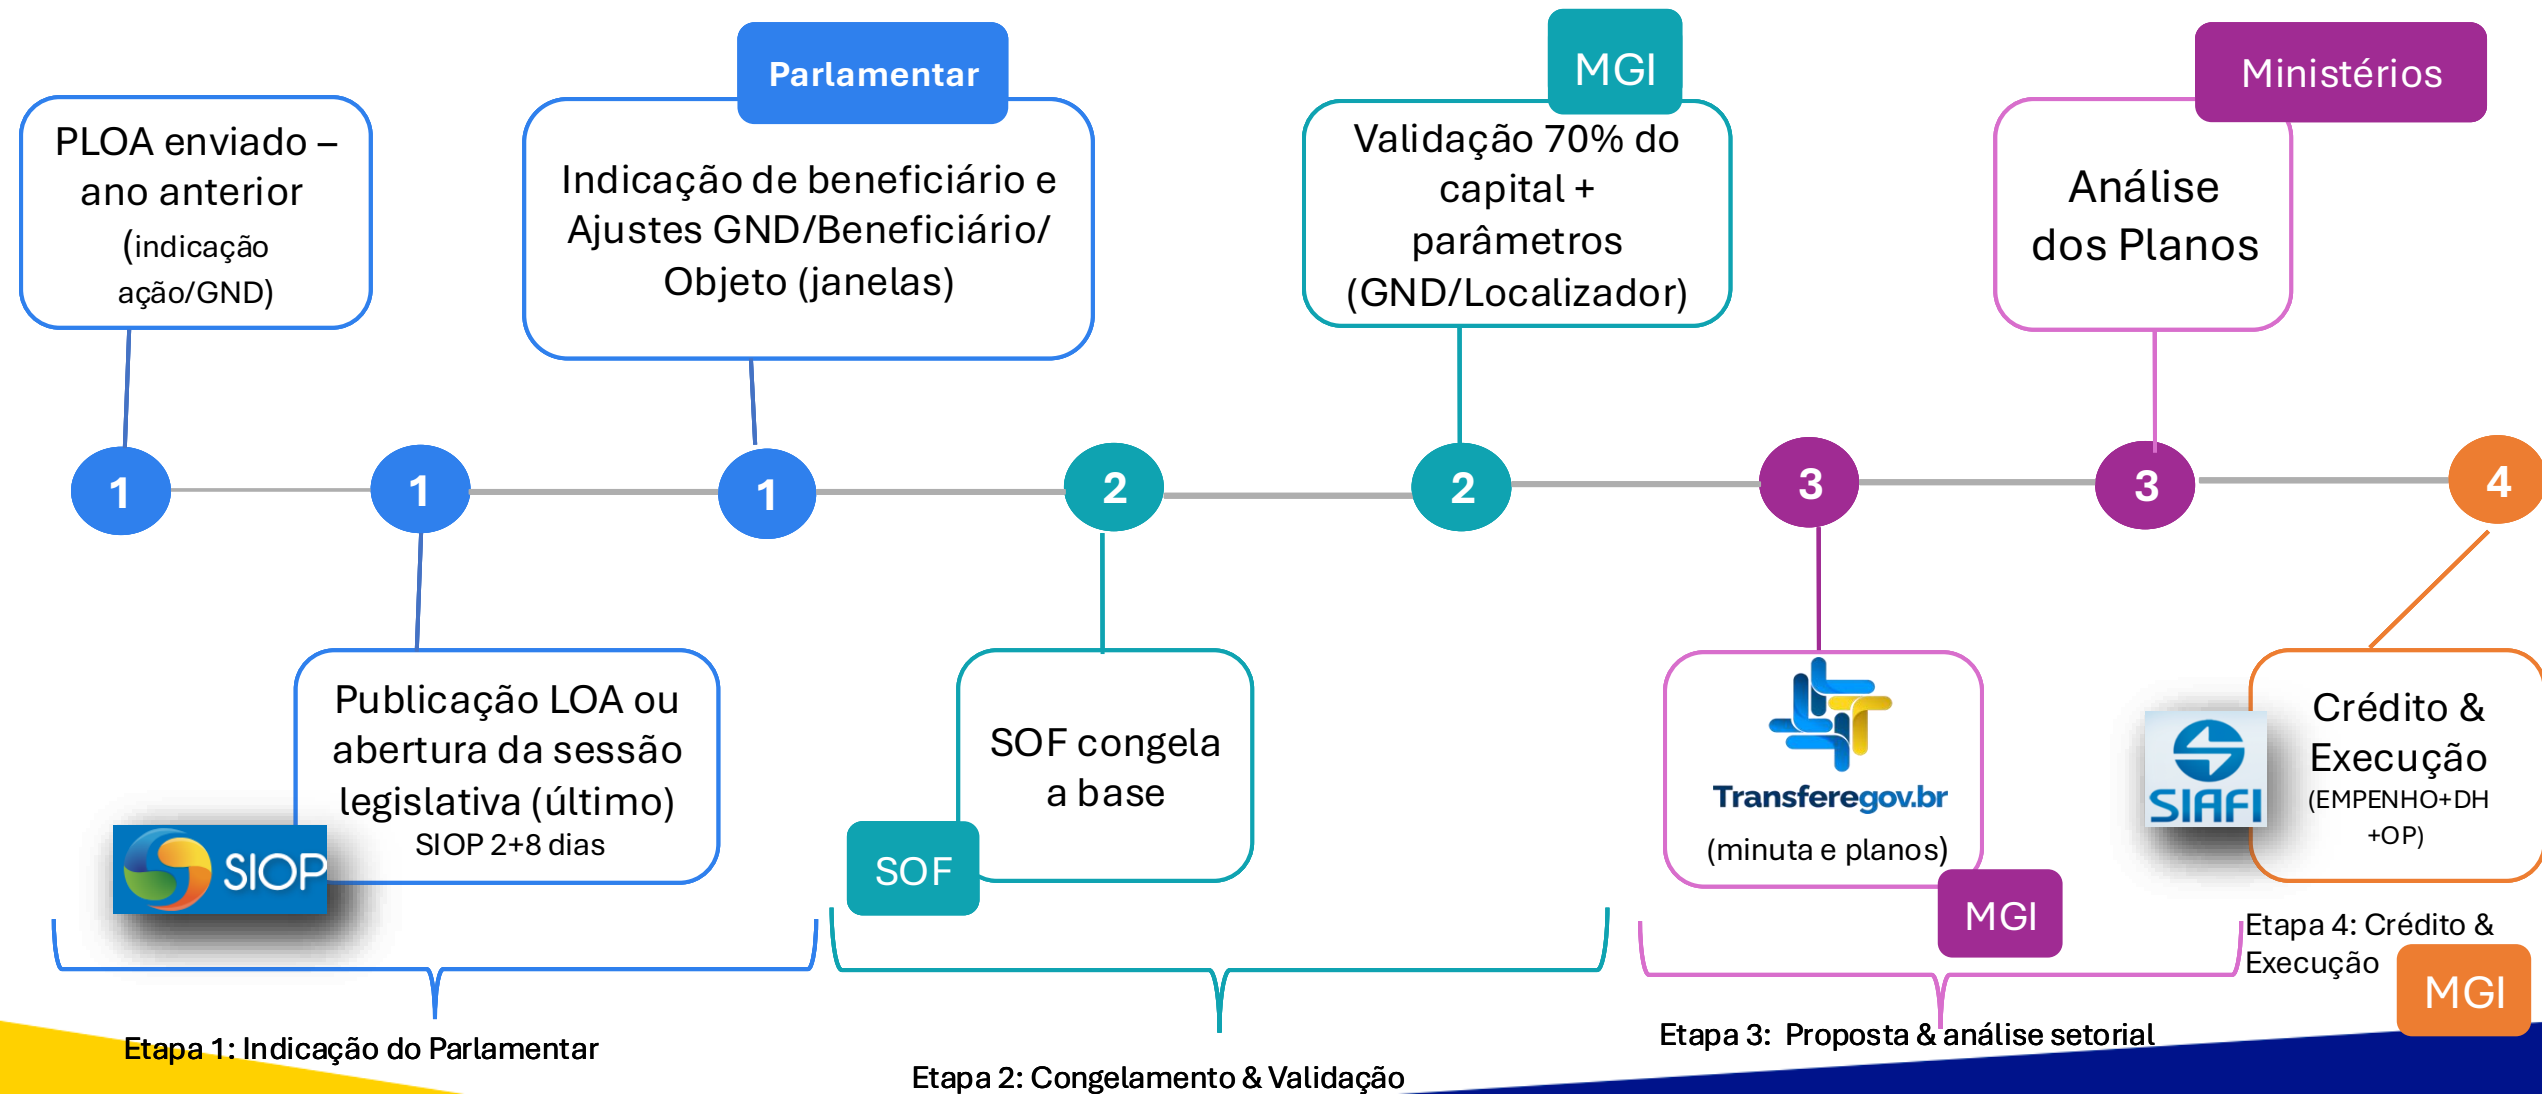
PLOA enviado – ano anterior (indicação ação/GND)

Parlamentar

Indicação de beneficiário e Ajustes GND/Beneficiário/ Objeto (janelas)

MGI

Validação 70% do capital + parâmetros (GND/Localizador)

Ministérios

Análise dos Planos

1

1

1

2

2

3

3

4

Publicação LOA ou abertura da sessão legislativa (último)
SIOP 2+8 dias

SIOP

SOF congela a base

SOF

Transferegov.br
(minuta e planos)

MGI

SIAFI

Crédito & Execução
(EMPENHO+DH +OP)

Etapa 4: Crédito & Execução

MGI

Etapa 1: Indicação do Parlamentar

Etapa 2: Congelamento & Validação

Etapa 3: Proposta & análise setorial